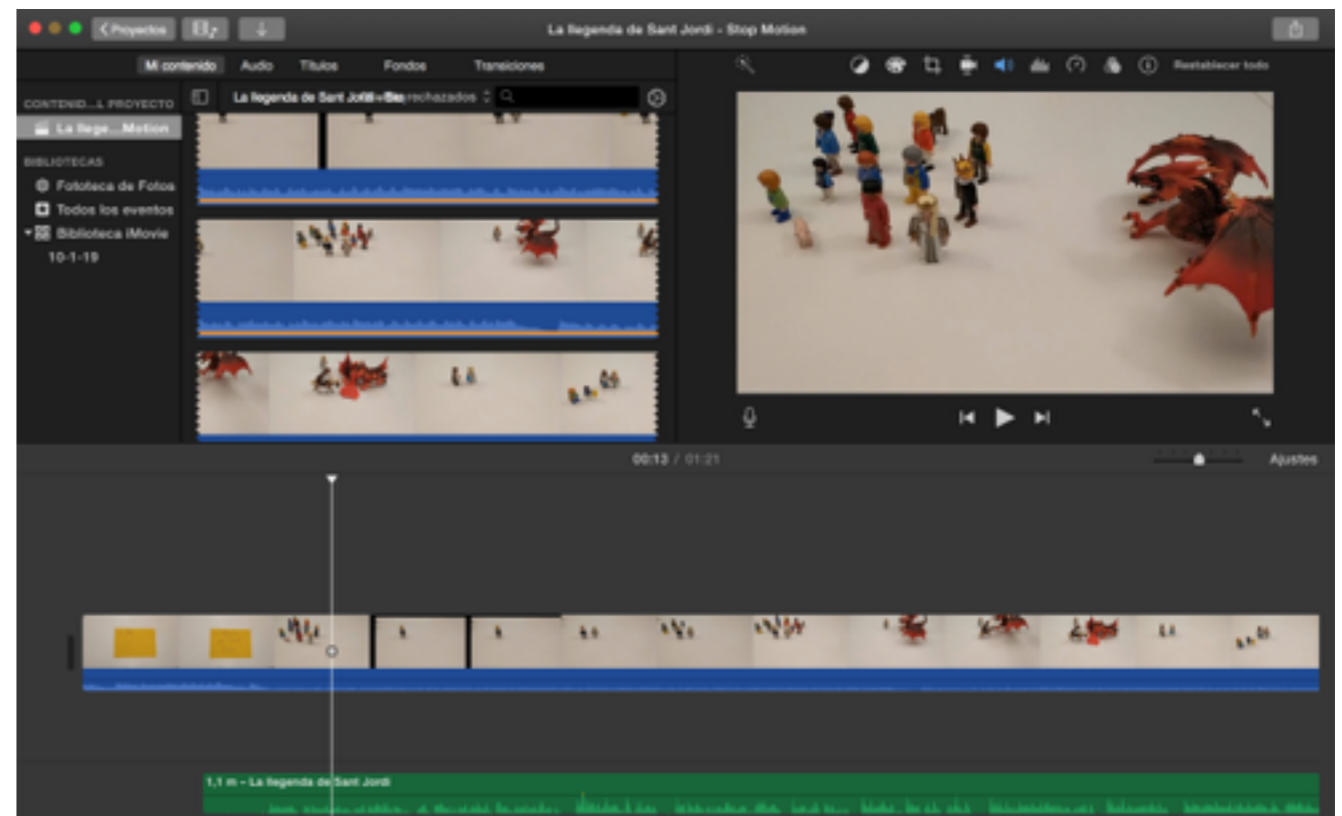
Proyectos

La llegenda de Sant Jordi - Stop Motion

Mi contenido   Audio   Títulos   Fondos   Transiciones

Restablecer todo

CONTENID...L PROYECTO
La llege... Motion
BIBLIOTECAS
Fototeca de Fotos
Todos los eventos
Biblioteca iMovie
10-1-19

La llegenda de Sant Jordi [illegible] rechazados

00:13 / 01:21

Ajustes

1,1 m – La llegenda de Sant Jordi